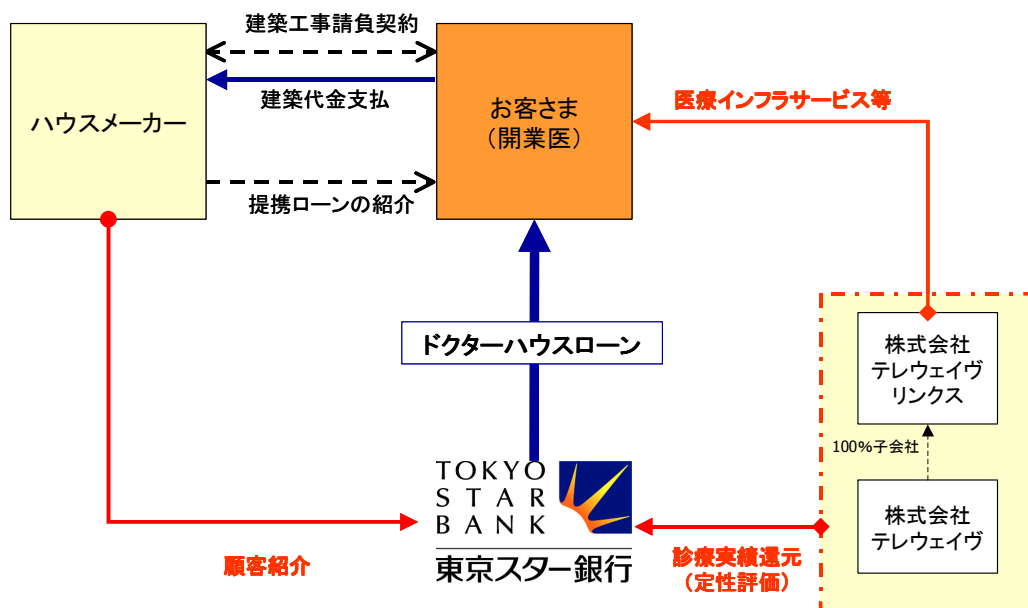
建築工事請負契約

ハウスメーカー

建築代金支払

お客さま
（開業医）

医療インフラサービス等

提携ローンの紹介

ドクターハウスローン

株式会社
テレウェイヴ
リンクス

100%子会社

株式会社
テレウェイヴ

TOKYO
STAR
BANK
東京スター銀行

顧客紹介

診療実績還元
（定性評価）